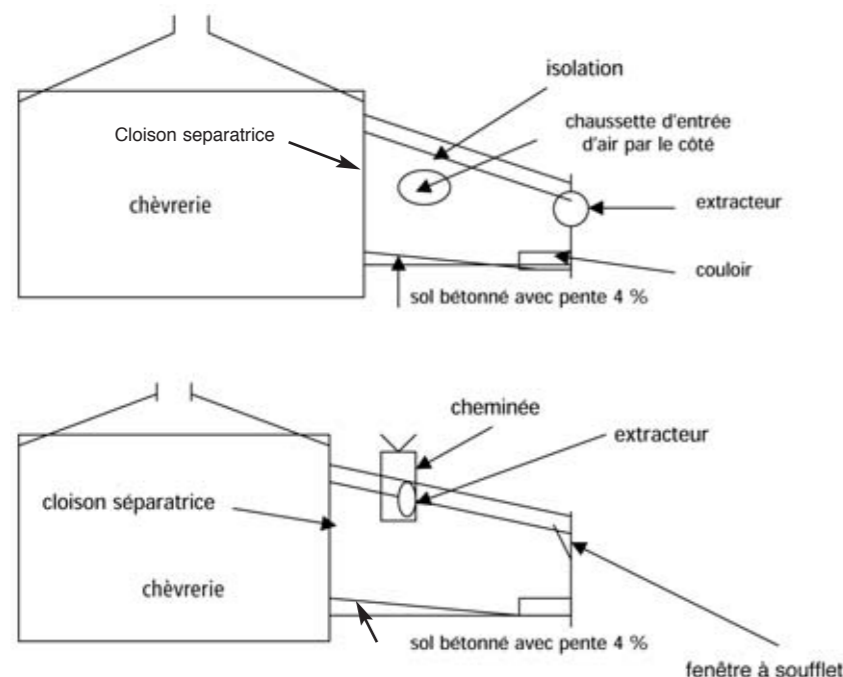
isolation

Cloison separatrice

chaussette d'entrée d'air par le côté

chèvrerie

extracteur

couloir

sol bétonné avec pente 4 %

cheminée

extracteur

cloison séparatrice

chèvrerie

sol bétonné avec pente 4 %

fenêtre à soufflet